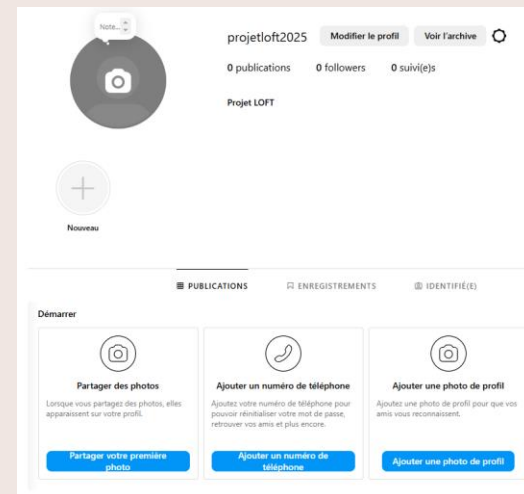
Note...

projetloft2025 Modifier le profil Voir l'archive

0 publications 0 followers 0 suivi(e)s

Projet LOFT

Nouveau

PUBLICATIONS ENREGISTREMENTS IDENTIFIÉ(E)

Démarrer

Partager des photos

Lorsque vous partagez des photos, elles apparaissent sur votre profil.

Partager votre première photo

Ajouter un numéro de téléphone

Ajoutez votre numéro de téléphone pour pouvoir réinitialiser votre mot de passe, retrouver vos amis et plus encore.

Ajouter un numéro de téléphone

Ajouter une photo de profil

Ajoutez une photo de profil pour que vos amis vous reconnaissent.

Ajouter une photo de profil